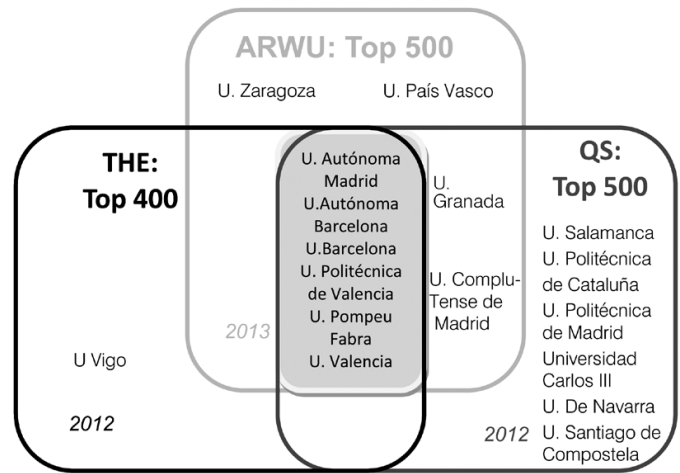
ARWU: Top 500

U. Zaragoza

U. País Vasco

THE: Top 400

U. Autónoma Madrid
U.Autónoma Barcelona
U.Barcelona
U. Politécnica de Valencia
U. Pompeu Fabra
U. Valencia

U. Granada

U. Complu-Tense de Madrid

QS: Top 500

U. Salamanca
U. Politécnica de Cataluña
U. Politécnica de Madrid
Universidad Carlos III
U. De Navarra
U. Santiago de Compostela

2013

U Vigo

2012

2012